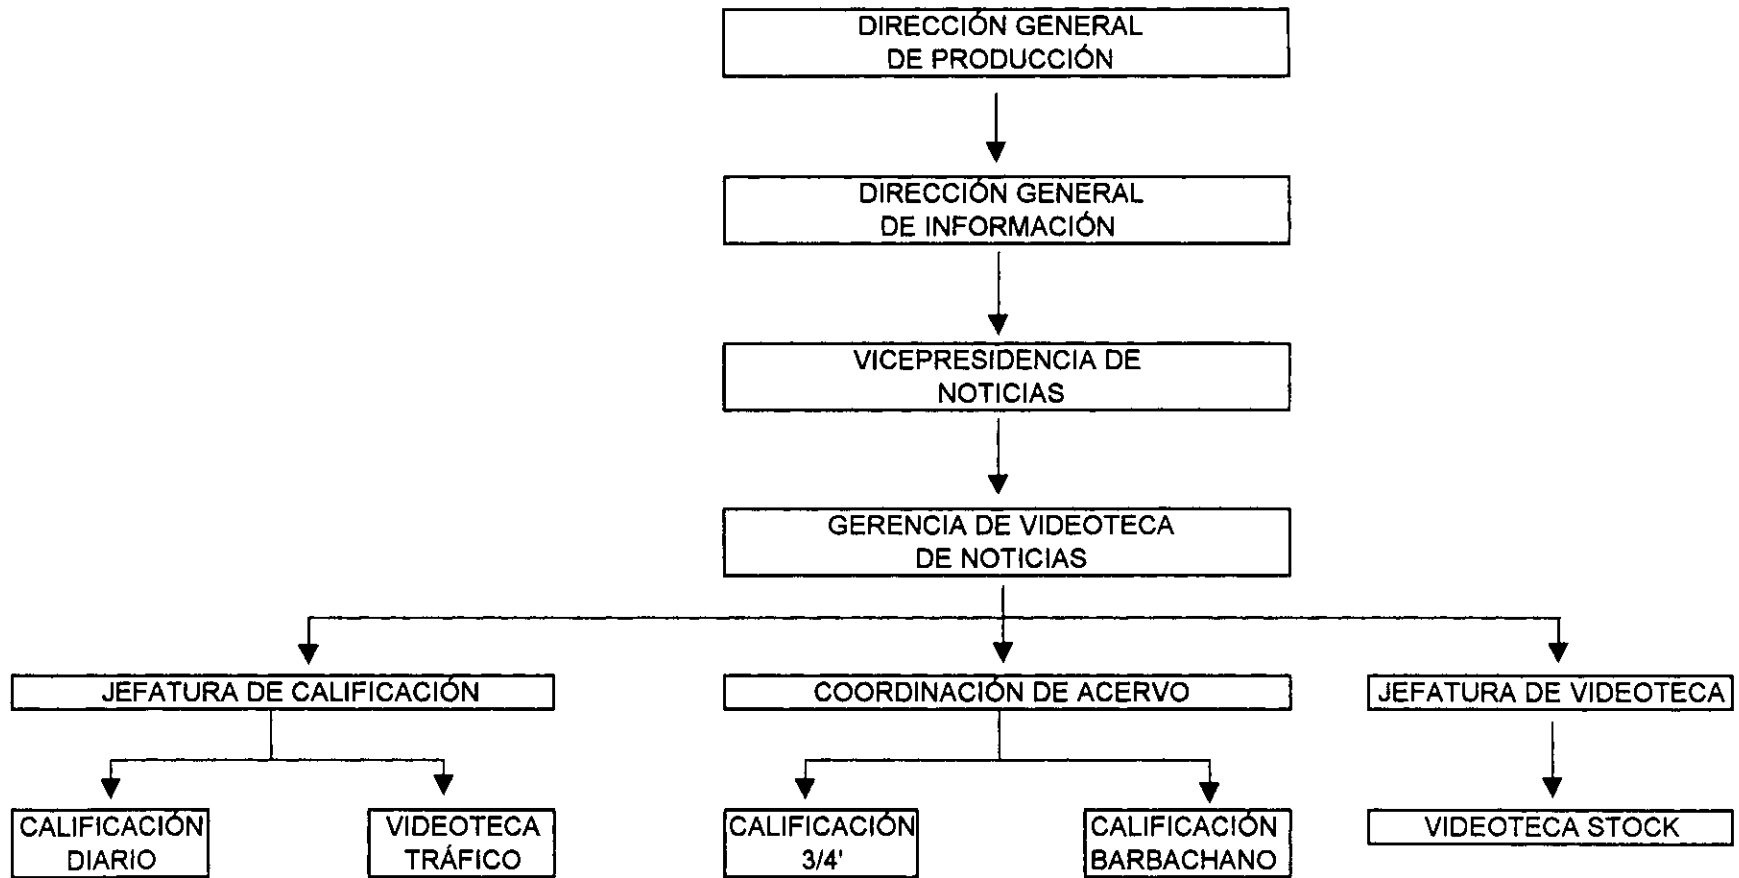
DIRECCIÓN GENERAL DE PRODUCCIÓN

DIRECCIÓN GENERAL DE INFORMACIÓN

VICEPRESIDENCIA DE NOTICIAS

GERENCIA DE VIDEOTECA DE NOTICIAS

JEFATURA DE CALIFICACIÓN

COORDINACIÓN DE ACERVO

JEFATURA DE VIDEOTECA

CALIFICACIÓN DIARIO

VIDEOTECA TRÁFICO

CALIFICACIÓN 3/4'

CALIFICACIÓN BARBACHANO

VIDEOTECA STOCK